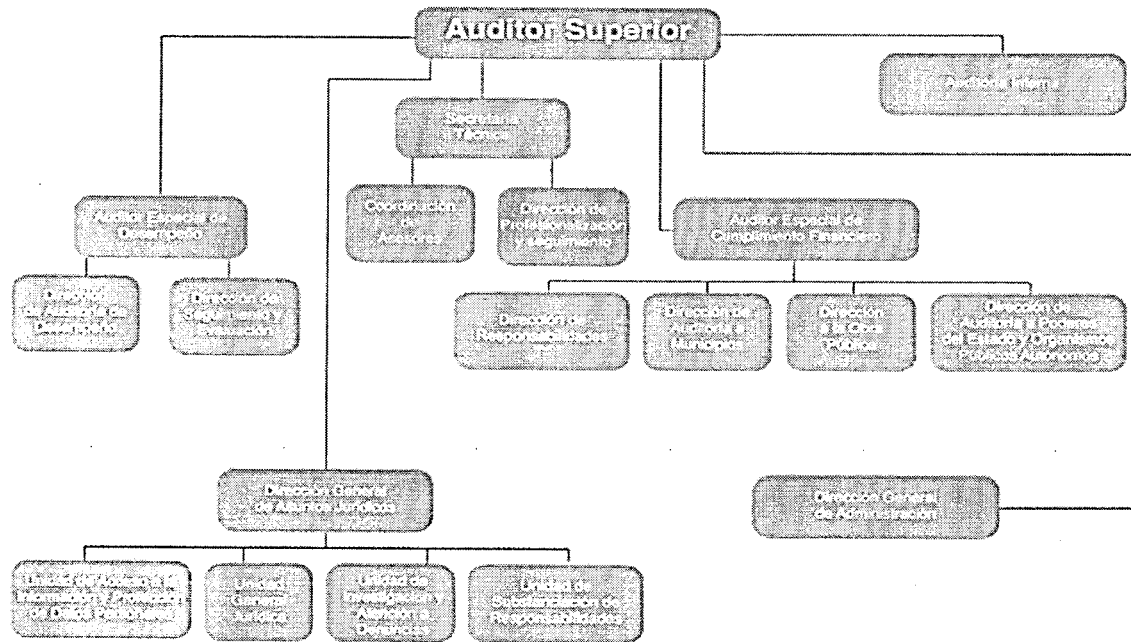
Auditor Superior

Auditoría Interna

Secretaría Técnica

Coordinación de Asesores

Dirección de Profesionalización y Seguimiento

Auditor Especial de Desempeño

Dirección de Auditoría de Desempeño

Dirección de Seguimiento y Evaluación

Auditor Especial de Cumplimiento Financiero

Dirección de Responsabilidades

Dirección de Auditoría a Municipios

Dirección a la Obra Pública

Dirección de Auditoría a Poderes del Estado y Organismos Públicos Autónomos

Dirección General de Asuntos Jurídicos

Unidad de Acceso a la Información y Protección de Datos Personales

Unidad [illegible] Jurídica

Unidad de Investigación y Atención a Denuncias

Unidad de Substanciación de Responsabilidades

Dirección General de Administración